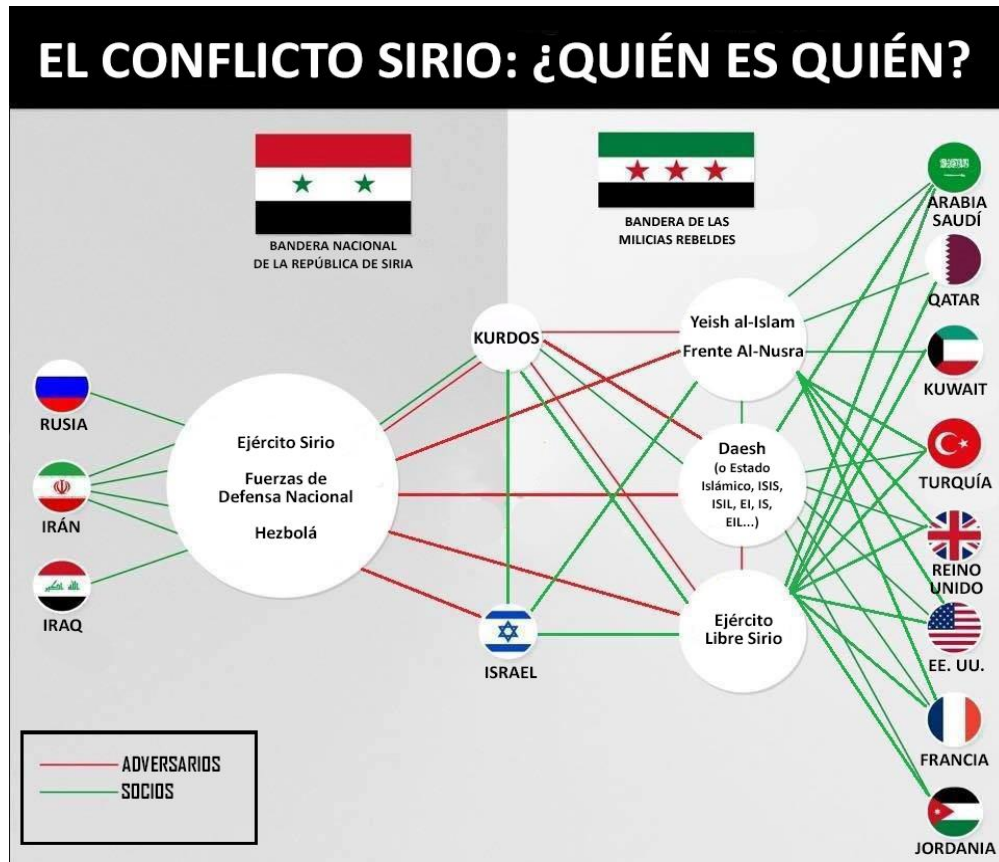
EL CONFLICTO SIRIO: ¿QUIÉN ES QUIÉN?

BANDERA NACIONAL DE LA REPÚBLICA DE SIRIA

BANDERA DE LAS MILICIAS REBELDES

RUSIA

IRÁN

IRAQ

Ejército Sirio

Fuerzas de Defensa Nacional

Hezbolá

KURDOS

ISRAEL

Yeish al-Islam

Frente Al-Nusra

Daesh (o Estado Islámico, ISIS, ISIL, EI, IS, EIL...)

Ejército Libre Sirio

ARABIA SAUDÍ

QATAR

KUWAIT

TURQUÍA

REINO UNIDO

EE. UU.

FRANCIA

JORDANIA

ADVERSARIOS

SOCIOS